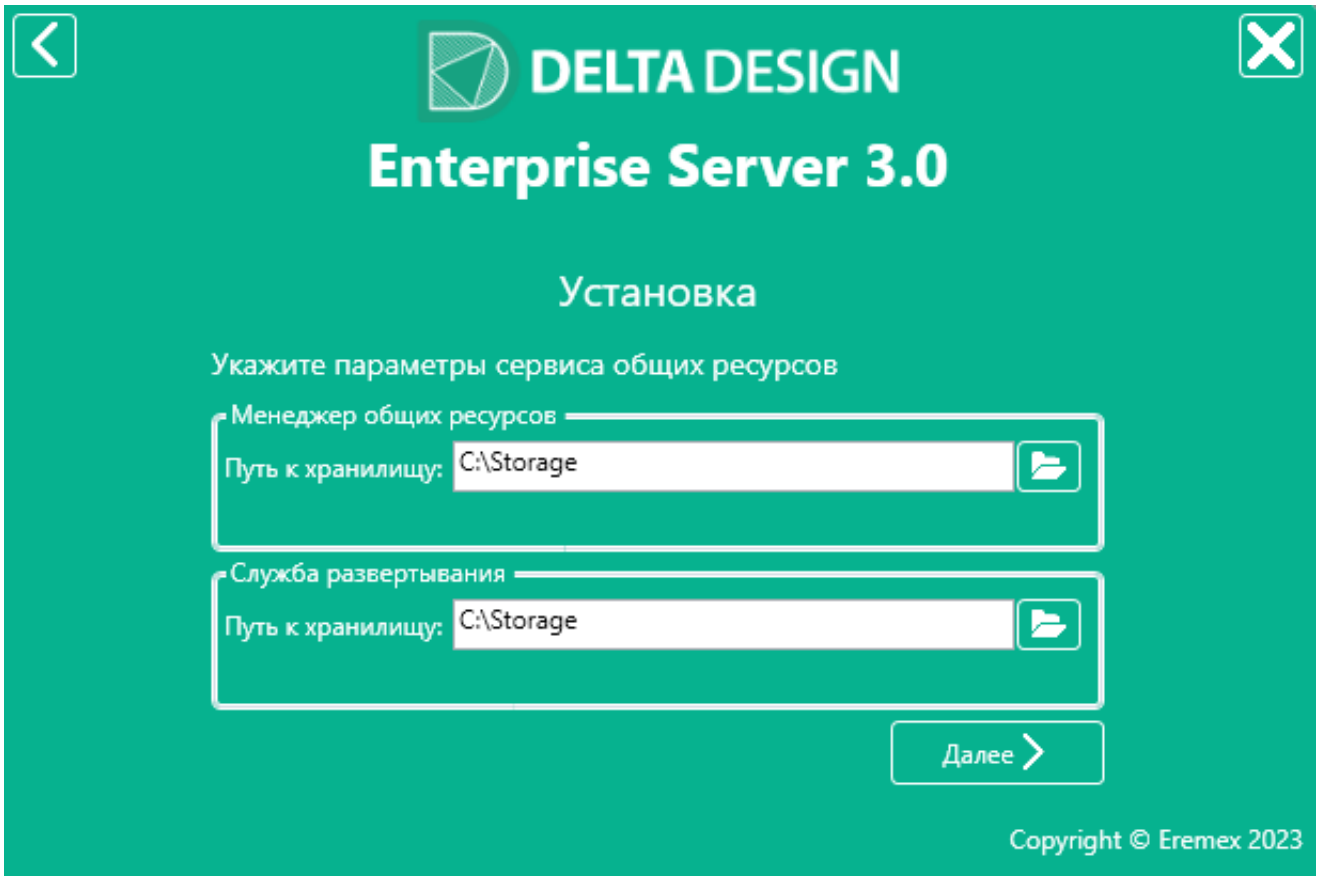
DELTA DESIGN

Enterprise Server 3.0

Установка

Укажите параметры сервиса общих ресурсов

Менеджер общих ресурсов

Путь к хранилищу: C:\Storage

Служба развертывания

Путь к хранилищу: C:\Storage

Далее

Copyright © Eremex 2023